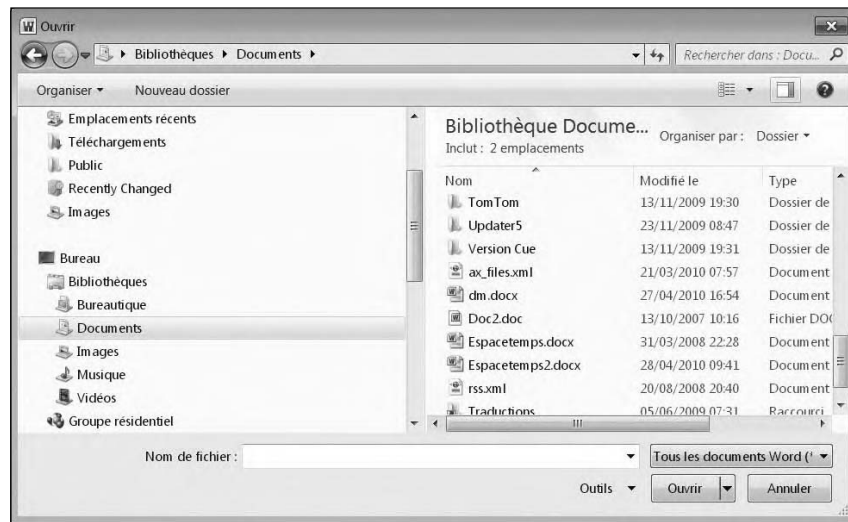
Ouvrir

Bibliothèques ▸ Documents ▸

Rechercher dans : Docu...

Organiser ▾ Nouveau dossier

Emplacements récents
Téléchargements
Public
Recently Changed
Images

Bureau
Bibliothèques
Bureautique
Documents
Images
Musique
Vidéos
Groupe résidentiel

Bibliothèque Docume...
Inclut : 2 emplacements

Organiser par : Dossier ▾

| Nom | Modifié le | Type |
|---|---|---|
| TomTom | 13/11/2009 19:30 | Dossier de |
| Updater5 | 23/11/2009 08:47 | Dossier de |
| Version Cue | 13/11/2009 19:31 | Dossier de |
| ax_files.xml | 21/03/2010 07:57 | Document |
| dm.docx | 27/04/2010 16:54 | Document |
| Doc2.doc | 13/10/2007 10:16 | Fichier DO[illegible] |
| Espacetemps.docx | 31/03/2008 22:28 | Document |
| Espacetemps2.docx | 28/04/2010 09:41 | Document |
| rss.xml | 20/08/2008 20:40 | Document |
| Traductions | 05/06/2009 07:31 | Raccourci |

Nom de fichier :

Tous les documents Word ([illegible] ▾

Outils ▾ Ouvrir Annuler